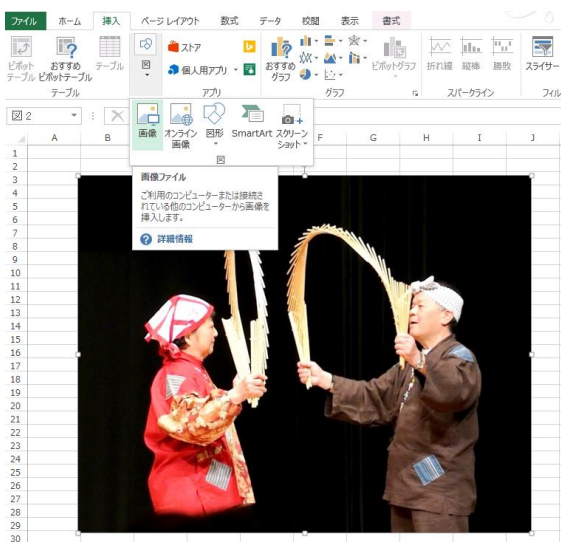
ファイル ホーム 挿入 ページレイアウト 数式 データ 校閲 表示 書式

ピボットテーブル おすすめピボットテーブル テーブル
テーブル
図
ストア
個人用アプリ
アプリ
おすすめグラフ
ピボットグラフ
グラフ
折れ線 縦棒 勝敗
スパークライン
スライサー
フィル

図 2

画像 オンライン画像 図形 SmartArt スクリーンショット
図

画像ファイル
ご利用のコンピューターまたは接続されている他のコンピューターから画像を挿入します。
詳細情報

A B C D E F G H I J
1
2
3
4
5
6
7
8
9
10
11
12
13
14
15
16
17
18
19
20
21
22
23
24
25
26
27
28
29
30